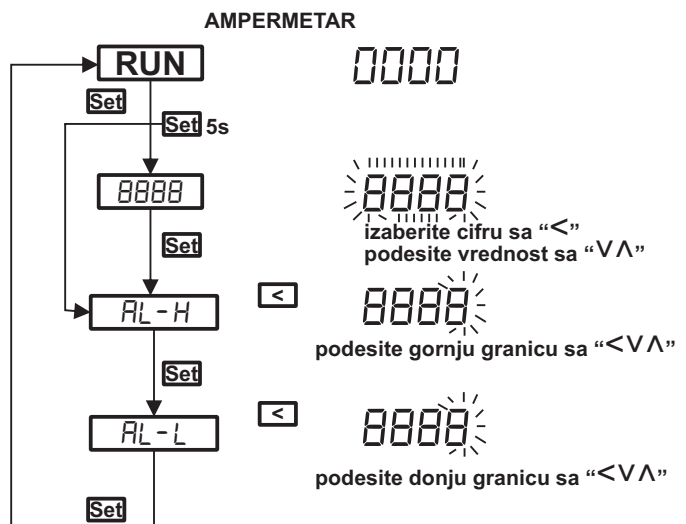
AMPERMETAR

RUN

0000

Set

Set 5s

8888

8888

izaberite cifru sa "<"
podesite vrednost sa "V Λ"

Set

AL-H

<

8888

podesite gornju granicu sa "< V Λ"

Set

AL-L

<

8888

podesite donju granicu sa "< V Λ"

Set